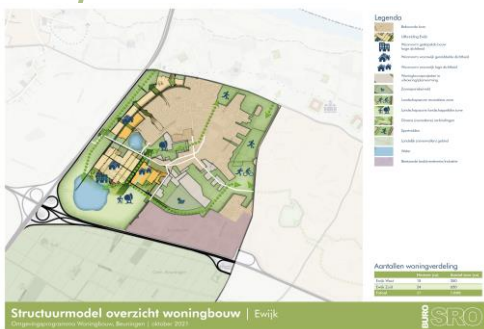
Legenda

Aantallen woningverdeling

| | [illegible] | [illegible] |
|---|---|---|
| Ewijk West | 74 | 260 |
| Ewijk Zuid | 24 | 100 |
| Totaal | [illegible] | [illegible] |

Structuurmodel overzicht woningbouw | Ewijk

Ontgrondingsprogramma Woningbouw, Beuningen | oktober 2021

BURO SRO